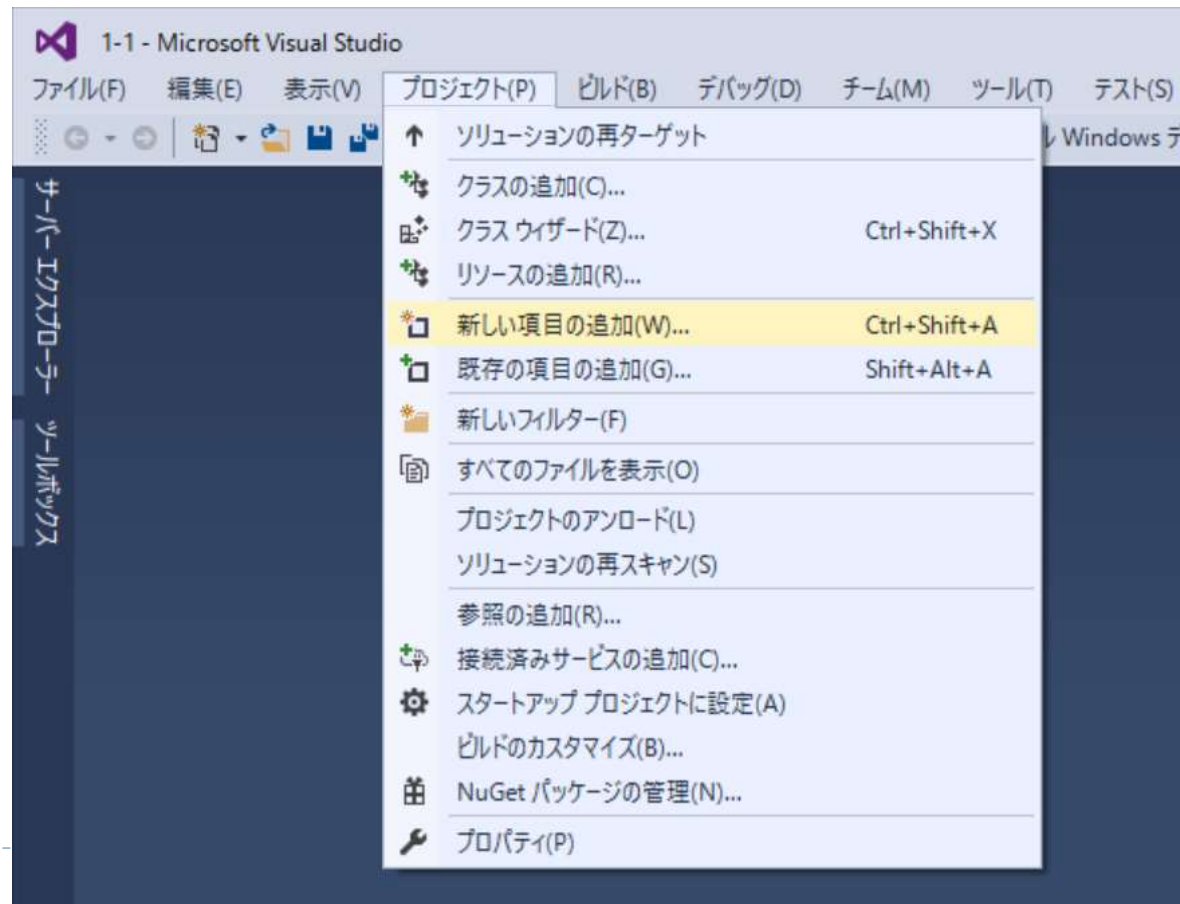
1-1 - Microsoft Visual Studio

ファイル(F) 編集(E) 表示(V) プロジェクト(P) ビルド(B) デバッグ(D) チーム(M) ツール(T) テスト(S)

ル Windows デ

サーバー エクスプローラー

ツールボックス

ソリューションの再ターゲット
クラスの追加(C)...
クラス ウィザード(Z)... Ctrl+Shift+X
リソースの追加(R)...
新しい項目の追加(W)... Ctrl+Shift+A
既存の項目の追加(G)... Shift+Alt+A
新しいフィルター(F)
すべてのファイルを表示(O)
プロジェクトのアンロード(L)
ソリューションの再スキャン(S)
参照の追加(R)...
接続済みサービスの追加(C)...
スタートアップ プロジェクトに設定(A)
ビルドのカスタマイズ(B)...
NuGet パッケージの管理(N)...
プロパティ(P)